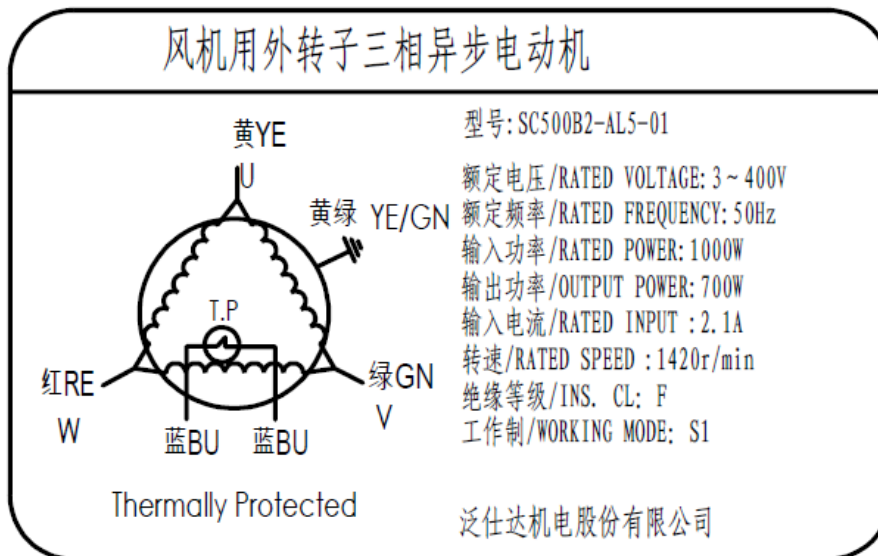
风机用外转子三相异步电动机

黄YE
U
黄绿 YE/GN
T.P
红RE
W
绿GN
V
蓝BU 蓝BU

Thermally Protected

型号:SC500B2-AL5-01

额定电压/RATED VOLTAGE: 3 ~ 400V
额定频率/RATED FREQUENCY: 50Hz
输入功率/RATED POWER: 1000W
输出功率/OUTPUT POWER: 700W
输入电流/RATED INPUT : 2.1A
转速/RATED SPEED : 1420r/min
绝缘等级/INS. CL: F
工作制/WORKING MODE: S1

泛仕达机电股份有限公司